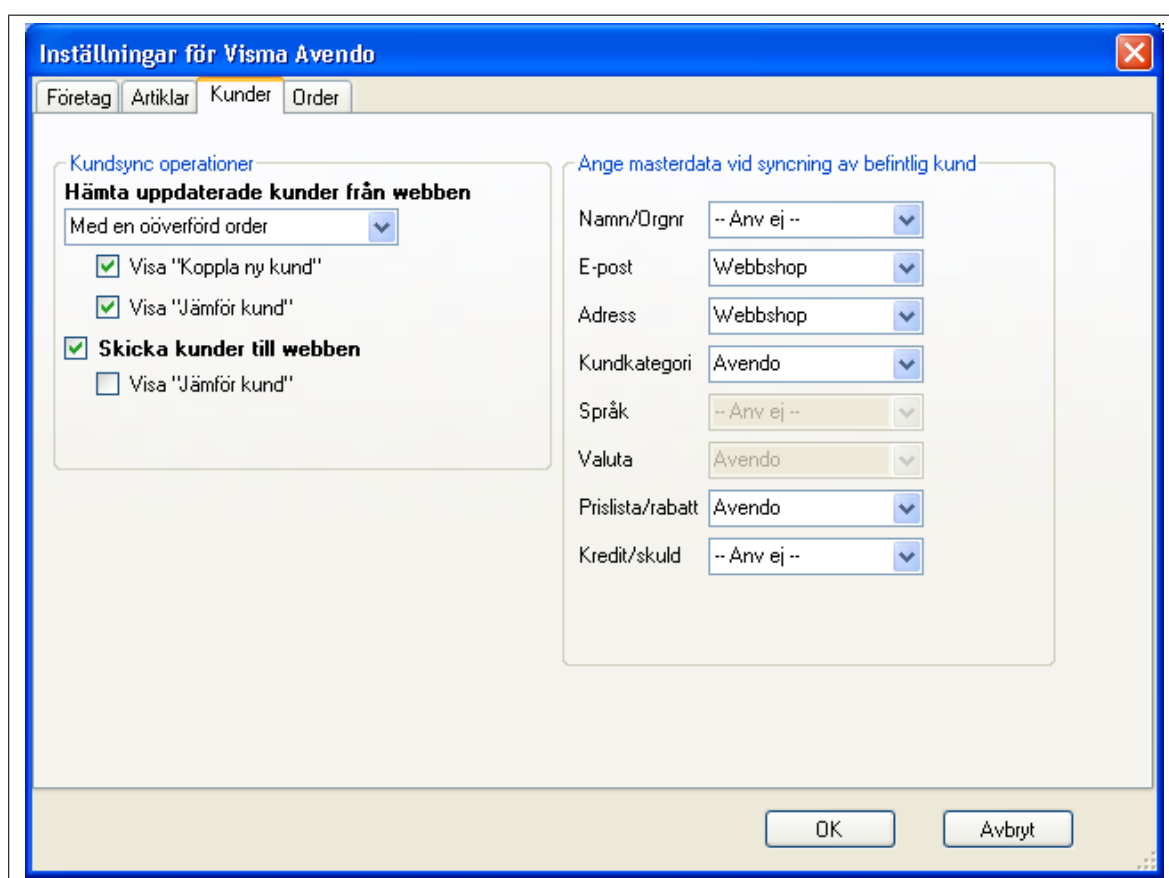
Inställningar för Visma Avendo

Företag Artiklar Kunder Order

Kundsync operationer

Hämta uppdaterade kunder från webben

Med en oöverförd order

Visa "Koppla ny kund"

Visa "Jämför kund"

Skicka kunder till webben

Visa "Jämför kund"

Ange masterdata vid syncning av befintlig kund

| | |
|---|---|
| Namn/Orgnr | -- Anv ej -- |
| E-post | Webbshop |
| Adress | Webbshop |
| Kundkategori | Avendo |
| Språk | -- Anv ej -- |
| Valuta | Avendo |
| Prislista/rabatt | Avendo |
| Kredit/skuld | -- Anv ej -- |

OK Avbryt